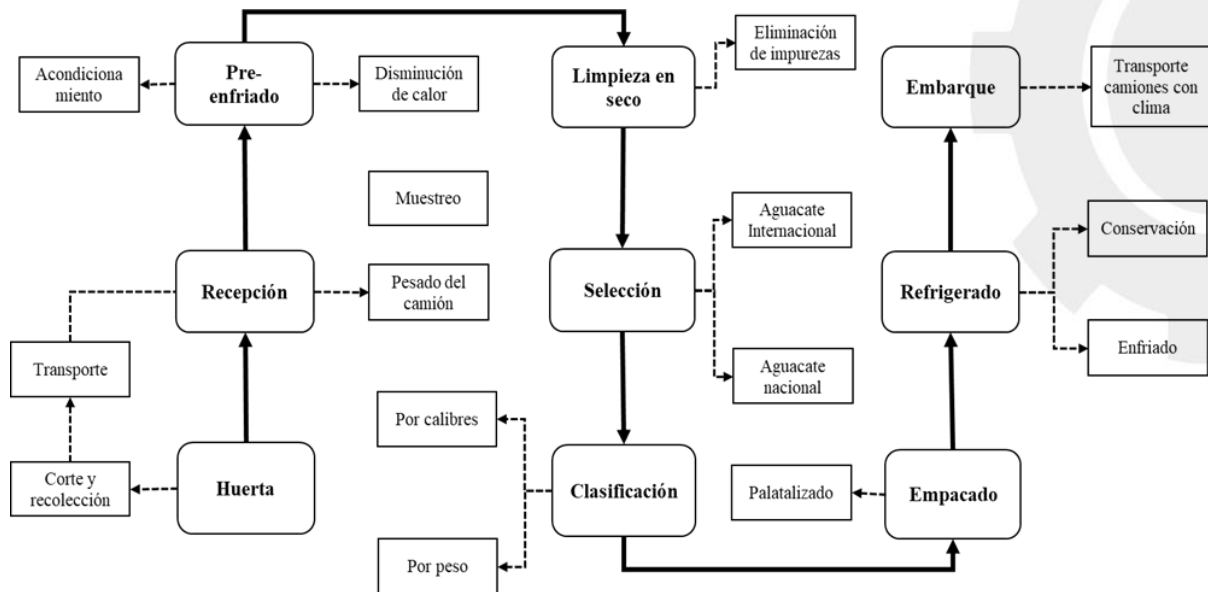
Acondiciona miento

Pre-enfriado

Disminución de calor

Limpieza en seco

Eliminación de impurezas

Embarque

Transporte camiones con clima

Muestreo

Aguacate Internacional

Conservación

Recepción

Pesado del camión

Selección

Refrigerado

Transporte

Aguacate nacional

Enfriado

Por calibres

Corte y recolección

Huerta

Clasificación

Palatalizado

Empacado

Por peso